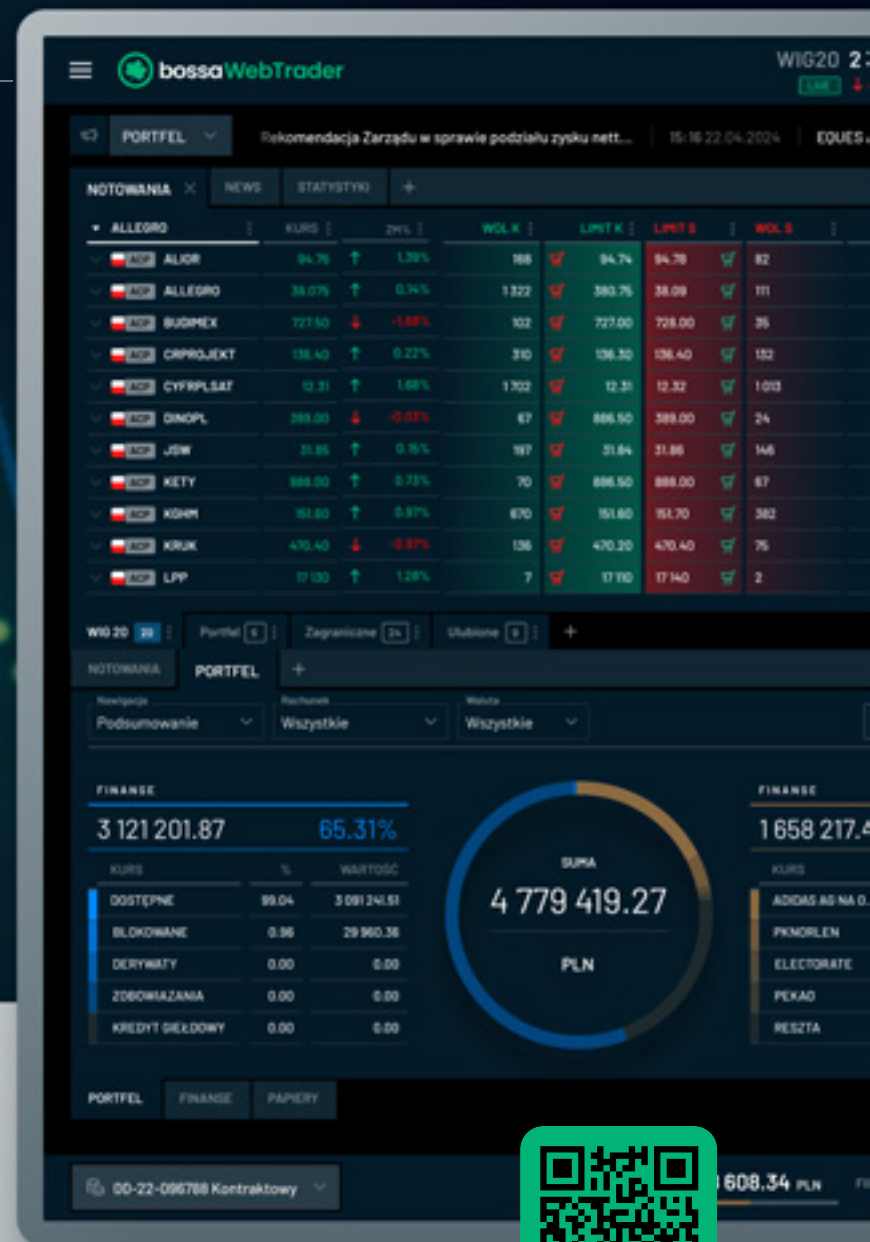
bossaWebTrader

WIG20 2

LIVE

PORTFEL

Rekomendacja Zarządu w sprawie podziału zysku nett...

15:16 22.04.2024

EQUES

NOTOWANIA

NEWS

STATYSTYKI

+

| ALLEGRO | KURS | ZM% | WOL K | LIMIT K | LIMIT S | WOL S |
|---|---|---|---|---|---|---|
| ALIOR | 94.76 | 1.39% | 168 | 94.74 | 94.78 | 82 |
| ALLEGRO | 38.075 | 0.14% | 1322 | 380.75 | 38.09 | 111 |
| BUDIMEX | 727.50 | -1.68% | 102 | 727.00 | 728.00 | 35 |
| CDPROJEKT | 136.40 | 0.22% | 310 | 136.30 | 136.40 | 132 |
| CYFRPLSAT | 12.31 | 1.68% | 1702 | 12.31 | 12.32 | 1013 |
| DINOPL | 389.00 | -0.03% | 67 | 886.50 | 389.00 | 24 |
| JSW | 31.86 | 0.16% | 197 | 31.84 | 31.86 | 146 |
| KETY | 888.00 | 0.73% | 70 | 886.50 | 888.00 | 67 |
| KGHM | 151.60 | 0.97% | 670 | 151.60 | 151.70 | 382 |
| KRUK | 470.40 | -0.87% | 136 | 470.20 | 470.40 | 75 |
| LPP | 17 130 | 1.28% | 7 | 17 110 | 17 140 | 2 |

WIG 20 20

Portfel 6

Zagraniczne 24

Ulubione 0

+

NOTOWANIA

PORTFEL

+

Nawigacja
Podsumowanie

Rachunek
Wszystkie

Waluta
Wszystkie

FINANSE

3 121 201.87 65.31%

| KURS | % | WARTOŚĆ |
|---|---|---|
| DOSTĘPNE | 99.04 | 3 091 241.51 |
| BLOKOWANE | 0.96 | 29 960.36 |
| DERYWATY | 0.00 | 0.00 |
| ZOBOWIĄZANIA | 0.00 | 0.00 |
| KREDYT GIEŁDOWY | 0.00 | 0.00 |

SUMA

4 779 419.27

PLN

FINANSE

1 658 217.4

KURS

ADIDAS AG NA O...

PKNORLEN

ELECTORATE

PEKAO

RESZTA

PORTFEL

FINANSE

PAPIERY

00-22-096788 Kontraktowy

608.34 PLN